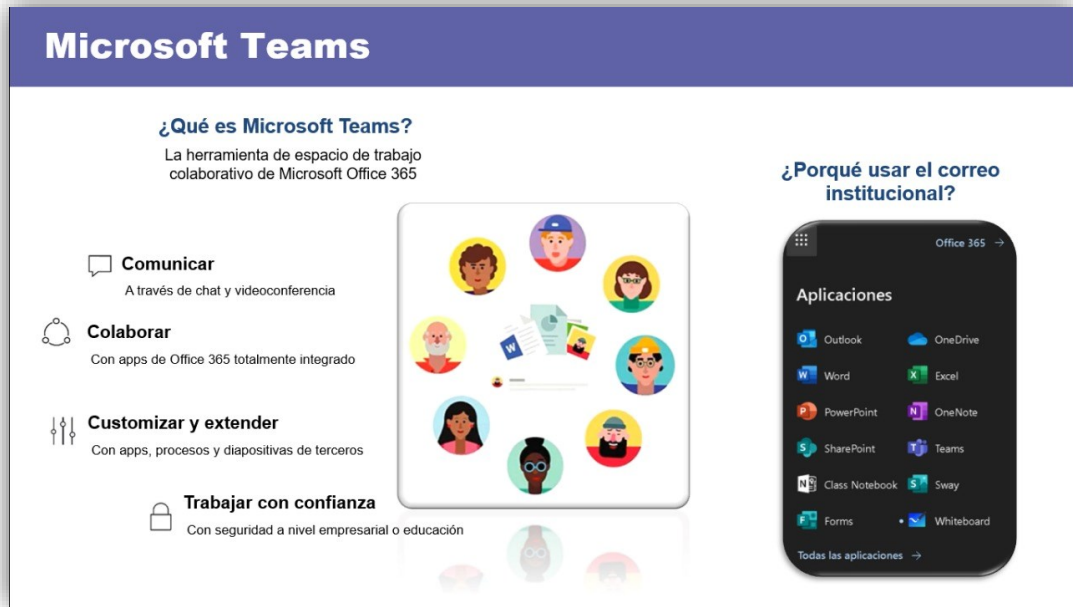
Microsoft Teams

¿Qué es Microsoft Teams?

La herramienta de espacio de trabajo colaborativo de Microsoft Office 365

Comunicar

A través de chat y videoconferencia

Colaborar

Con apps de Office 365 totalmente integrado

Customizar y extender

Con apps, procesos y diapositivas de terceros

Trabajar con confianza

Con seguridad a nivel empresarial o educación

¿Porqué usar el correo institucional?

Office 365 →

Aplicaciones

Outlook
OneDrive
Word
Excel
PowerPoint
OneNote
SharePoint
Teams
Class Notebook
Sway
Forms
Whiteboard

Todas las aplicaciones →